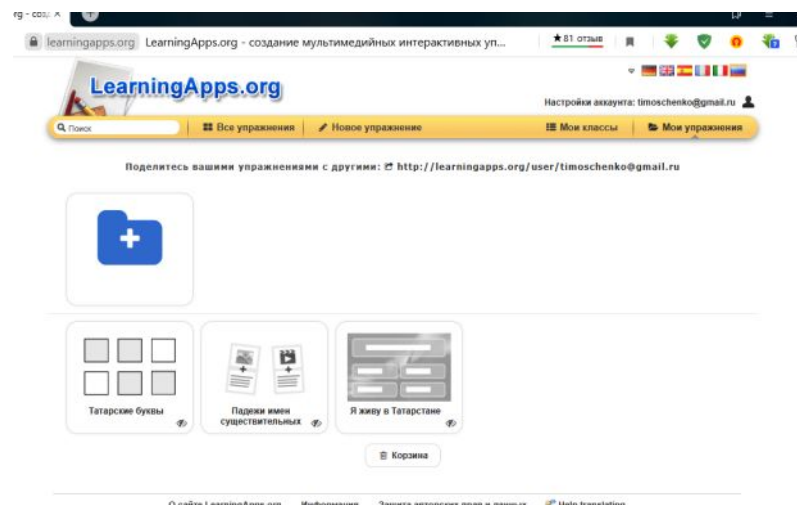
rg - cos; ×

learningapps.org LearningApps.org - создание мультимедийных интерактивных уп...

★81 отзыв

LearningApps.org

Настройки аккаунта: timoschenko@gmail.ru

Поиск

Все упражнения

Новое упражнение

Мои классы

Мои упражнения

Поделитесь вашими упражнениями с другими: http://learningapps.org/user/timoschenko@gmail.ru

Татарские буквы

Падежи имен существительных

Я живу в Татарстане

Корзина

О сайте LearningApps.org Информация Защита авторских прав и данных Help translating